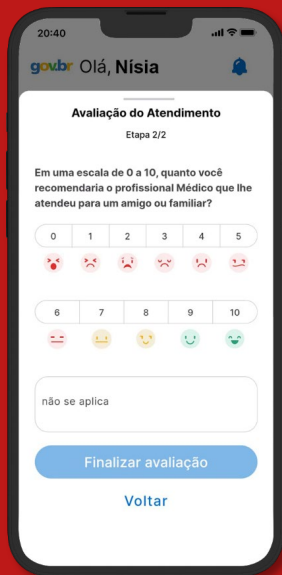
20:40

gov.br Olá, Nísia

Avaliação do Atendimento

Etapa 2/2

Em uma escala de 0 a 10, quanto você recomendaria o profissional Médico que lhe atendeu para um amigo ou familiar?

| 0 | 1 | 2 | 3 | 4 | 5 |
|---|---|---|---|---|---|

| 6 | 7 | 8 | 9 | 10 |
|---|---|---|---|---|

não se aplica

Finalizar avaliação

Voltar